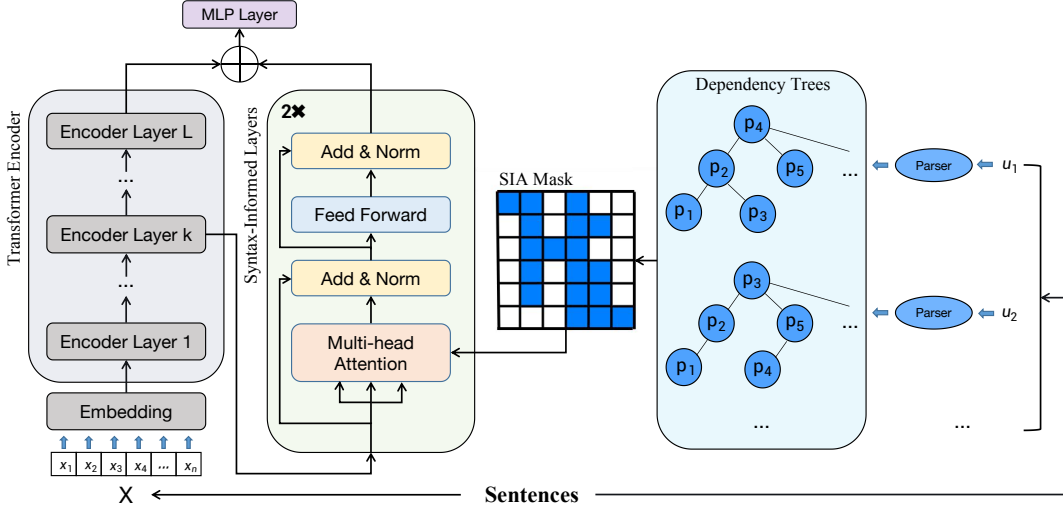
MLP Layer

Transformer Encoder

Encoder Layer L

...

Encoder Layer k

...

Encoder Layer 1

Embedding

$x_1$ $x_2$ $x_3$ $x_4$ ... $x_n$

X

Syntax-Informed Layers

2✖

Add & Norm

Feed Forward

Add & Norm

Multi-head Attention

SIA Mask

Dependency Trees

$p_4$ $p_2$ $p_5$ $p_1$ $p_3$ ...

$p_3$ $p_2$ $p_5$ $p_1$ $p_4$ ...

...

Parser $u_1$

Parser $u_2$

...

Sentences